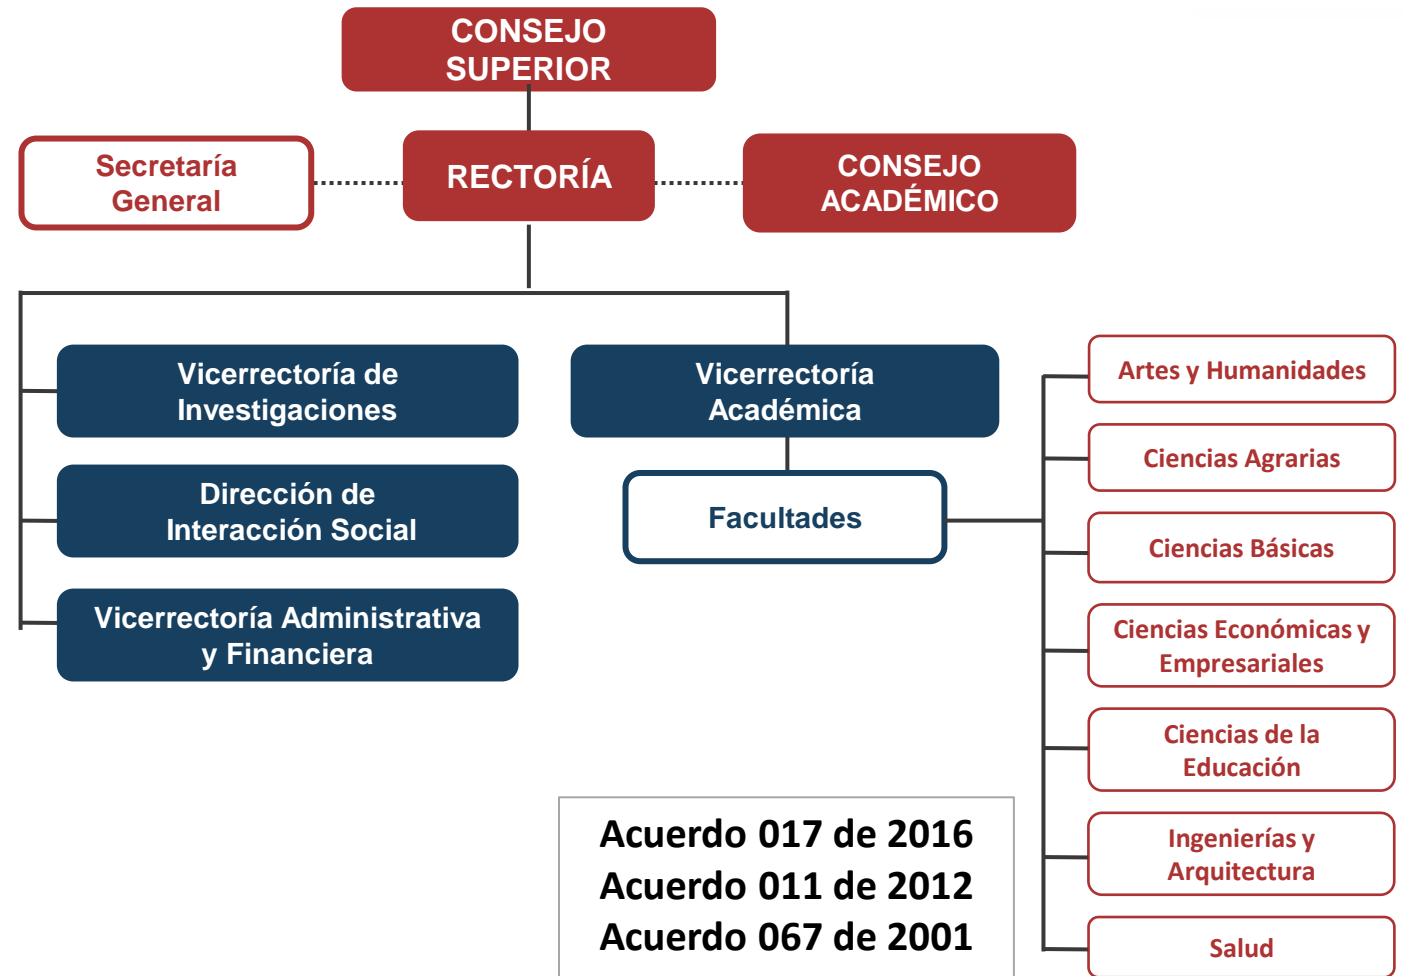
CONSEJO SUPERIOR

Secretaría General

RECTORÍA

CONSEJO ACADÉMICO

Vicerrectoría de Investigaciones

Dirección de Interacción Social

Vicerrectoría Administrativa y Financiera

Vicerrectoría Académica

Facultades

Artes y Humanidades

Ciencias Agrarias

Ciencias Básicas

Ciencias Económicas y Empresariales

Ciencias de la Educación

Ingenierías y Arquitectura

Salud

Acuerdo 017 de 2016
Acuerdo 011 de 2012
Acuerdo 067 de 2001